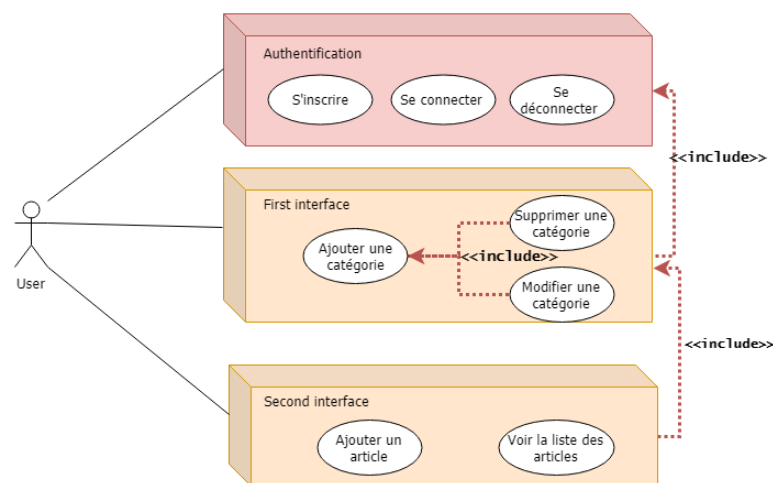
Authentification

S'inscrire

Se connecter

Se déconnecter

<<include>>

First interface

Supprimer une catégorie

Ajouter une catégorie

<<include>>

Modifier une catégorie

User

<<include>>

Second interface

Ajouter un article

Voir la liste des articles